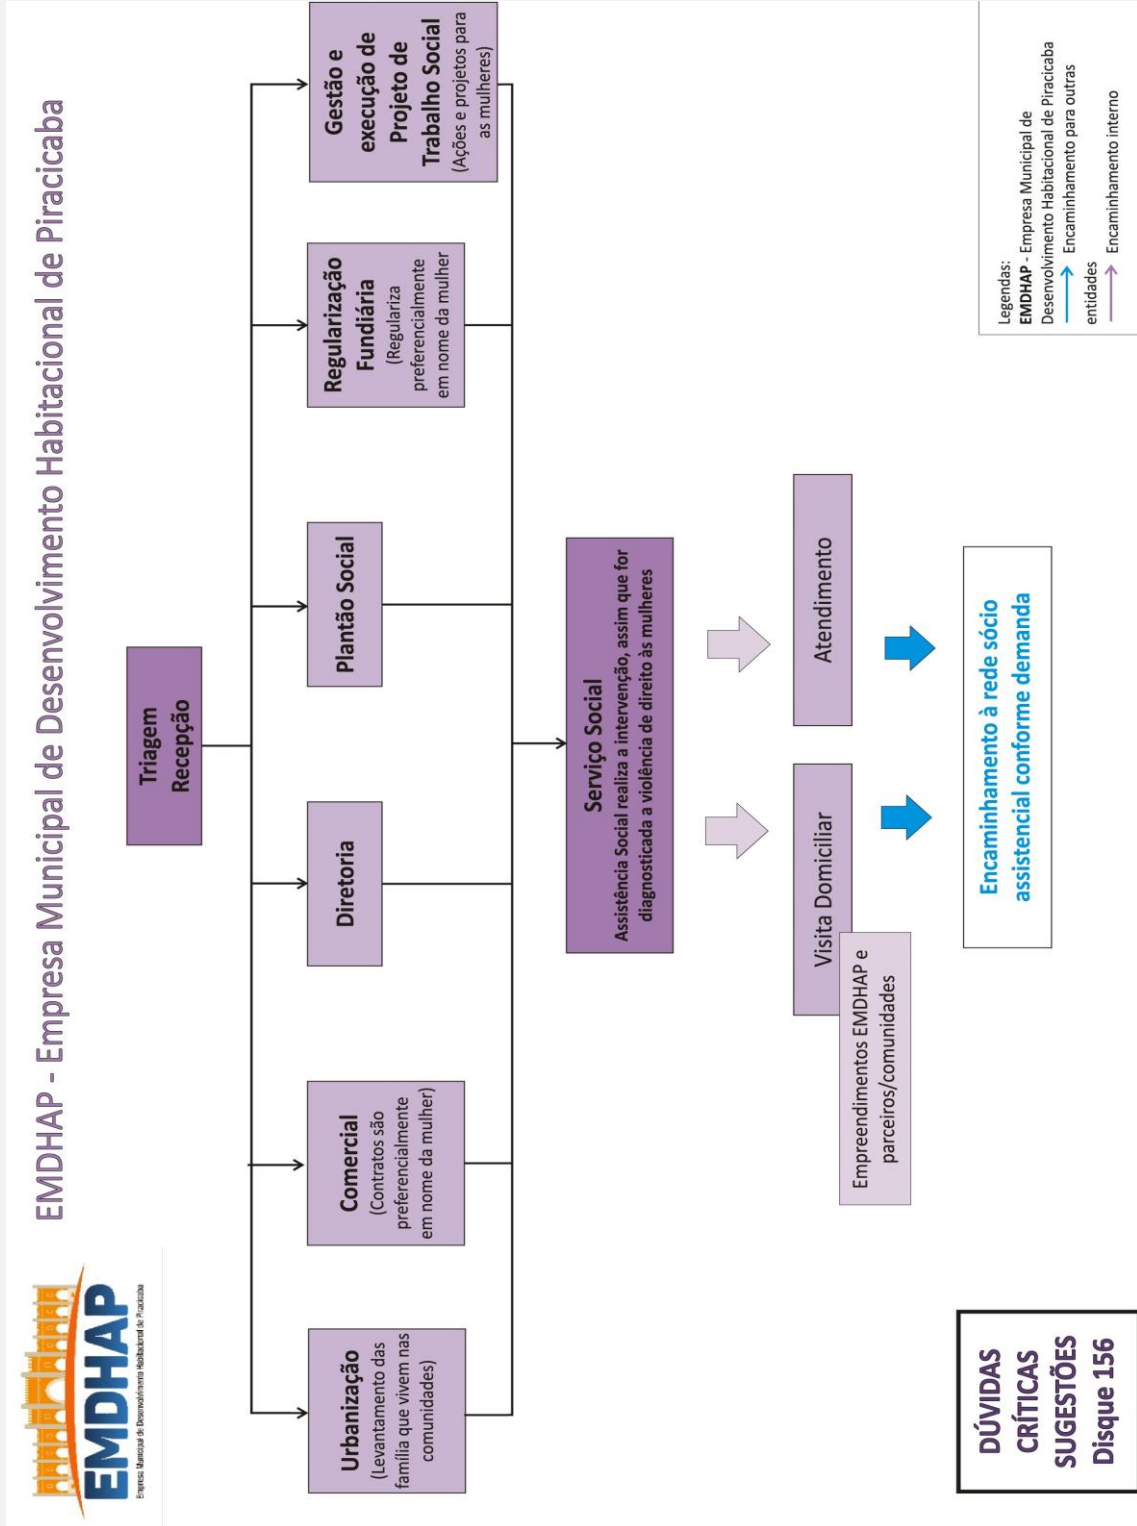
EMDHAP - Empresa Municipal de Desenvolvimento Habitacional de Piracicaba

EMDHAP
Empresa Municipal de Desenvolvimento Habitacional de Piracicaba

Triagem
Recepção

Urbanização
(Levantamento das família que vivem nas comunidades)

Comercial
(Contratos são preferencialmente em nome da mulher)

Diretoria

Plantão Social

Regularização Fundiária
(Regulariza preferencialmente em nome da mulher

Gestão e execução de Projeto de Trabalho Social
(Ações e projetos para as mulheres)

Serviço Social
Assistência Social realiza a intervenção, assim que for diagnosticada a violência de direito às mulheres

Visita Domiciliar

Empreendimentos EMDHAP e parceiros/comunidades

Atendimento

Encaminhamento à rede sócio assistencial conforme demanda

Legendas:
EMDHAP - Empresa Municipal de Desenvolvimento Habitacional de Piracicaba
Encaminhamento para outras entidades
Encaminhamento interno

DÚVIDAS
CRÍTICAS
SUGESTÕES
Disque 156